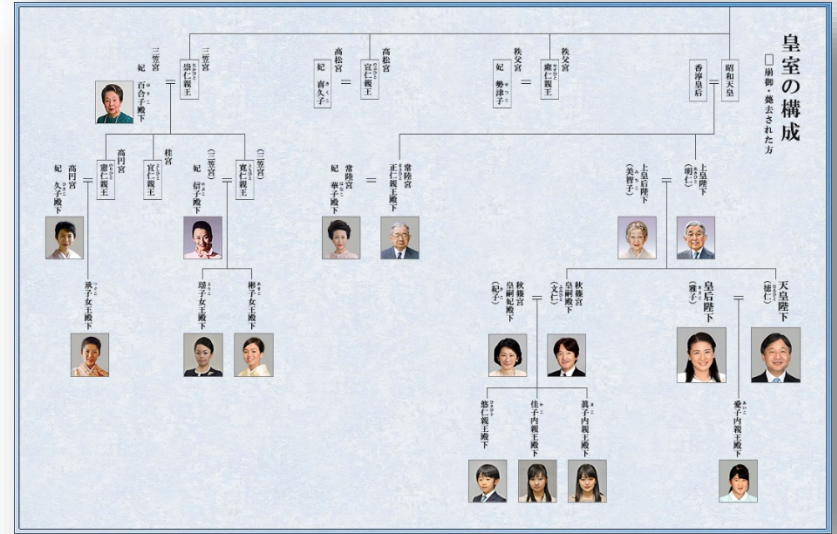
皇室の構成

□崩御・薨去された方

昭和天皇

香淳皇后

秩父宮 雍仁親王

秩父宮 妃 勢津子

高松宮 宣仁親王

高松宮 妃 喜久子

三笠宮 崇仁親王

三笠宮 妃 百合子殿下

上皇陛下 (明仁)

上皇后陛下 (美智子)

常陸宮 正仁親王殿下

常陸宮 妃 華子殿下

(三笠宮) 寬仁親王

(三笠宮) 妃 信子殿下

桂宮 宜仁親王

高円宮 憲仁親王

高円宮 妃 久子殿下

天皇陛下 (徳仁)

皇后陛下 (雅子)

秋篠宮 皇嗣殿下 (文仁)

秋篠宮 皇嗣妃殿下 (紀子)

彬子女王殿下

瑶子女王殿下

承子女王殿下

愛子内親王殿下

眞子内親王殿下

佳子内親王殿下

悠仁親王殿下